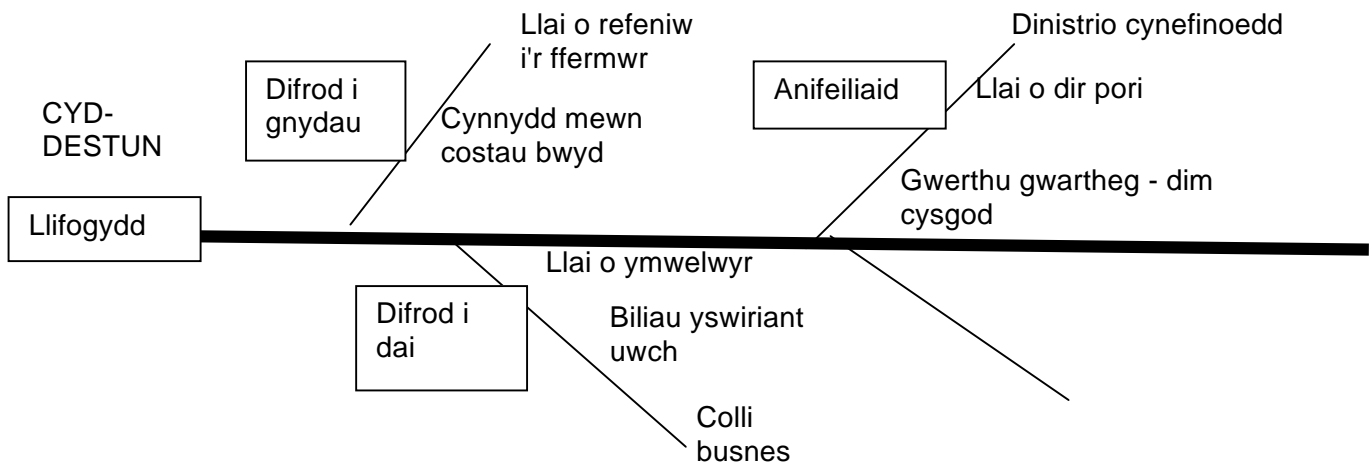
CYD-DESTUN

Difrod i gnydau

Llai o refeniw i'r ffermwr

Cynnydd mewn costau bwyd

Anifeiliaid

Dinistrio cynefinoedd

Llai o dir pori

Gwerthu gwartheg - dim cysgod

Llifogydd

Llai o ymwelwyr

Difrod i dai

Biliau yswiriant uwch

Colli busnes